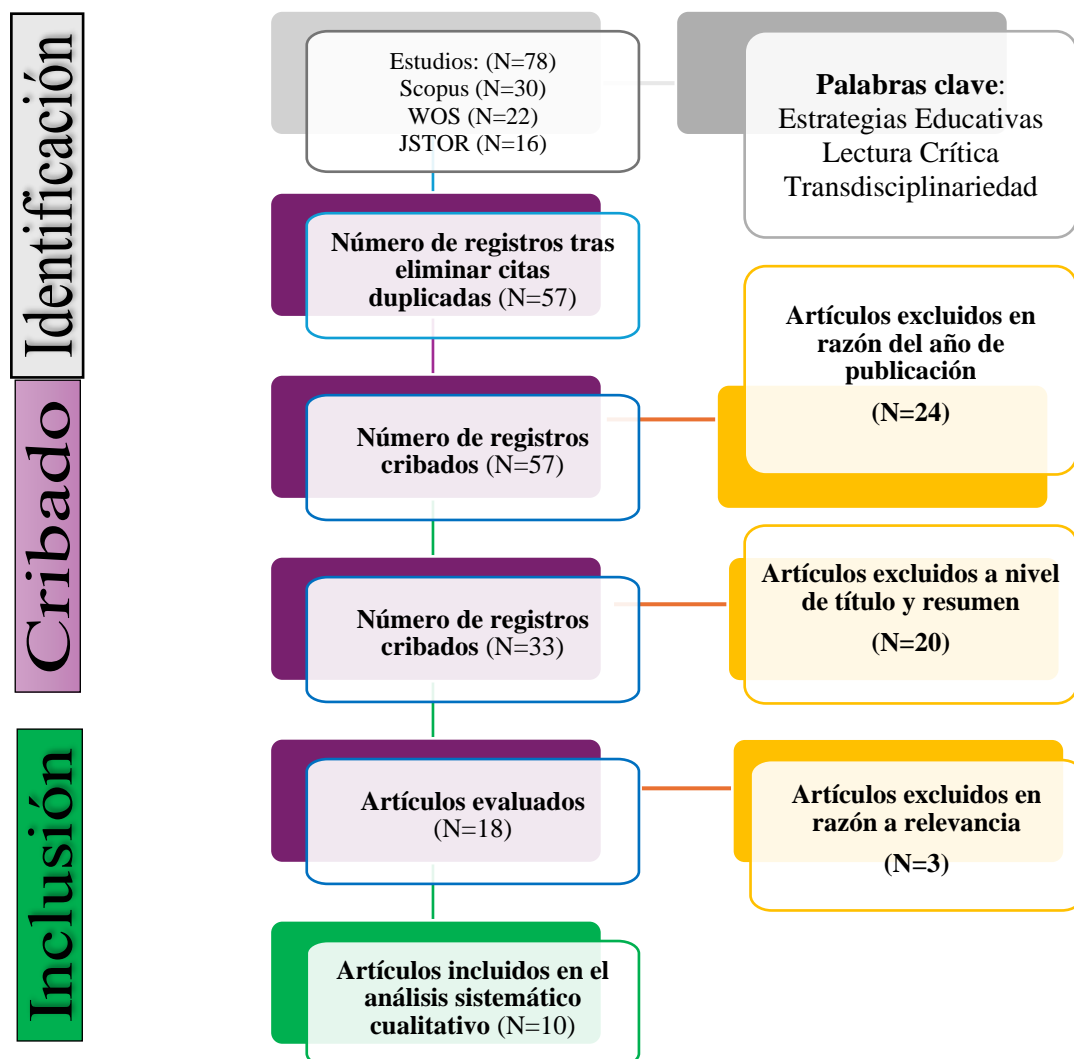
Identificación

Estudios: (N=78)
Scopus (N=30)
WOS (N=22)
JSTOR (N=16)

Palabras clave:
Estrategias Educativas
Lectura Crítica
Transdisciplinariedad

Número de registros tras eliminar citas duplicadas (N=57)

Cribado

Artículos excluidos en razón del año de publicación
(N=24)

Número de registros cribados (N=57)

Artículos excluidos a nivel de título y resumen
(N=20)

Número de registros cribados (N=33)

Inclusión

Artículos evaluados (N=18)

Artículos excluidos en razón a relevancia
(N=3)

Artículos incluidos en el análisis sistemático cualitativo (N=10)